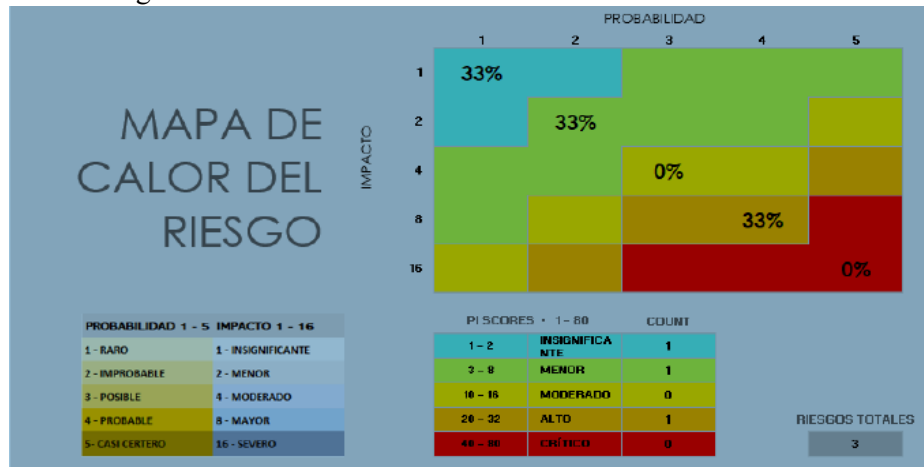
MAPA DE CALOR DEL RIESGO

PROBABILIDAD

IMPACTO

| | 1 | 2 | 3 | 4 | 5 |
|---|---|---|---|---|---|
| 1 | 33% | | | | |
| 2 | | 33% | | | |
| 4 | | | 0% | | |
| 8 | | | | 33% | |
| 16 | | | | | 0% |

| PROBABILIDAD 1 - 5 | IMPACTO 1 - 16 |
|---|---|
| 1 - RARO | 1 - INSIGNIFICANTE |
| 2 - IMPROBABLE | 2 - MENOR |
| 3 - POSIBLE | 4 - MODERADO |
| 4 - PROBABLE | 8 - MAYOR |
| 5- CASI CERTERO | 16 - SEVERO |

| PI SCORES • 1 – 80 | | COUNT |
|---|---|---|
| 1 – 2 | INSIGNIFICANTE | 1 |
| 3 – 8 | MENOR | 1 |
| 10 – 16 | MODERADO | 0 |
| 20 – 32 | ALTO | 1 |
| 40 – 80 | CRÍTICO | 0 |

RIESGOS TOTALES
3